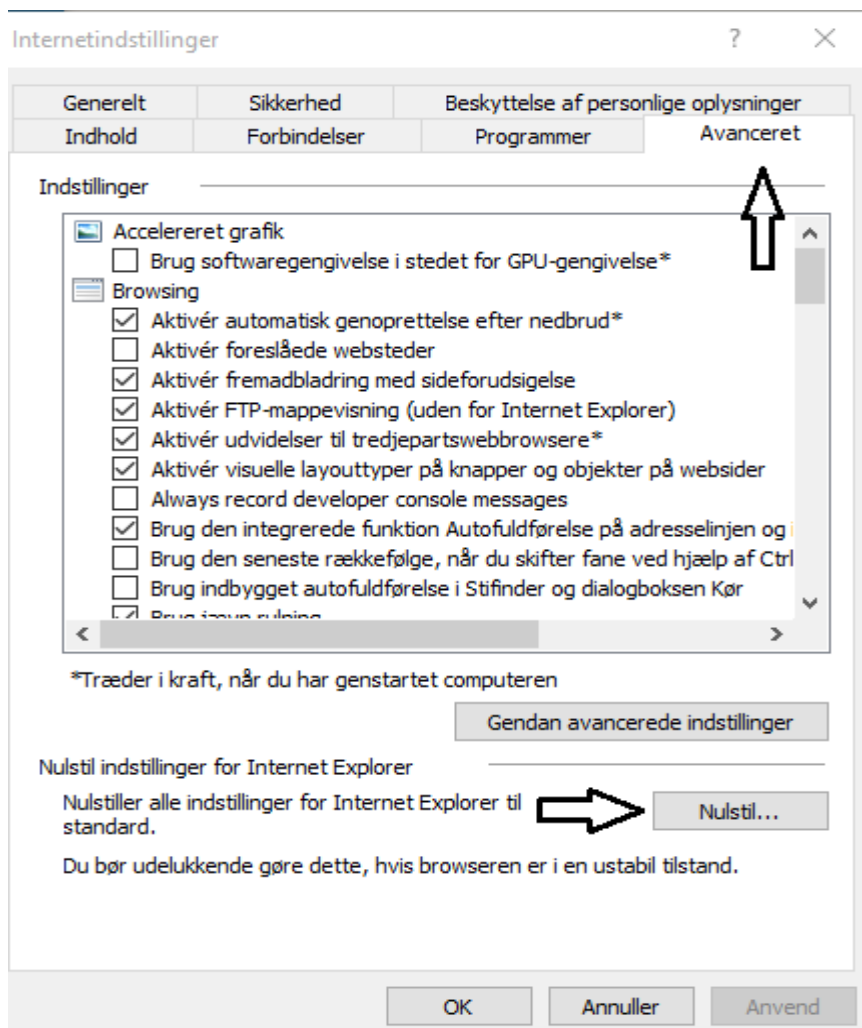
Internetindstillinger ? ×

Generelt | Sikkerhed | Beskyttelse af personlige oplysninger
Indhold | Forbindelser | Programmer | Avanceret

Indstillinger

Accelereret grafik
Brug softwaregengivelse i stedet for GPU-gengivelse*
Browsing
Aktivér automatisk genoprettelse efter nedbrud*
Aktivér foreslåede websteder
Aktivér fremadbladring med sideforudsigelse
Aktivér FTP-mappevisning (uden for Internet Explorer)
Aktivér udvidelser til tredjepartswebbrowsere*
Aktivér visuelle layouttyper på knapper og objekter på websider
Always record developer console messages
Brug den integrerede funktion Autofuldførelse på adresselinjen og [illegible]
Brug den seneste rækkefølge, når du skifter fane ved hjælp af Ctrl
Brug indbygget autofuldførelse i Stifinder og dialogboksen Kør
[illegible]

*Træder i kraft, når du har genstartet computeren

Gendan avancerede indstillinger

Nulstil indstillinger for Internet Explorer

Nulstiller alle indstillinger for Internet Explorer til standard.

Nulstil...

Du bør udelukkende gøre dette, hvis browseren er i en ustabil tilstand.

OK | Annuller | Anvend